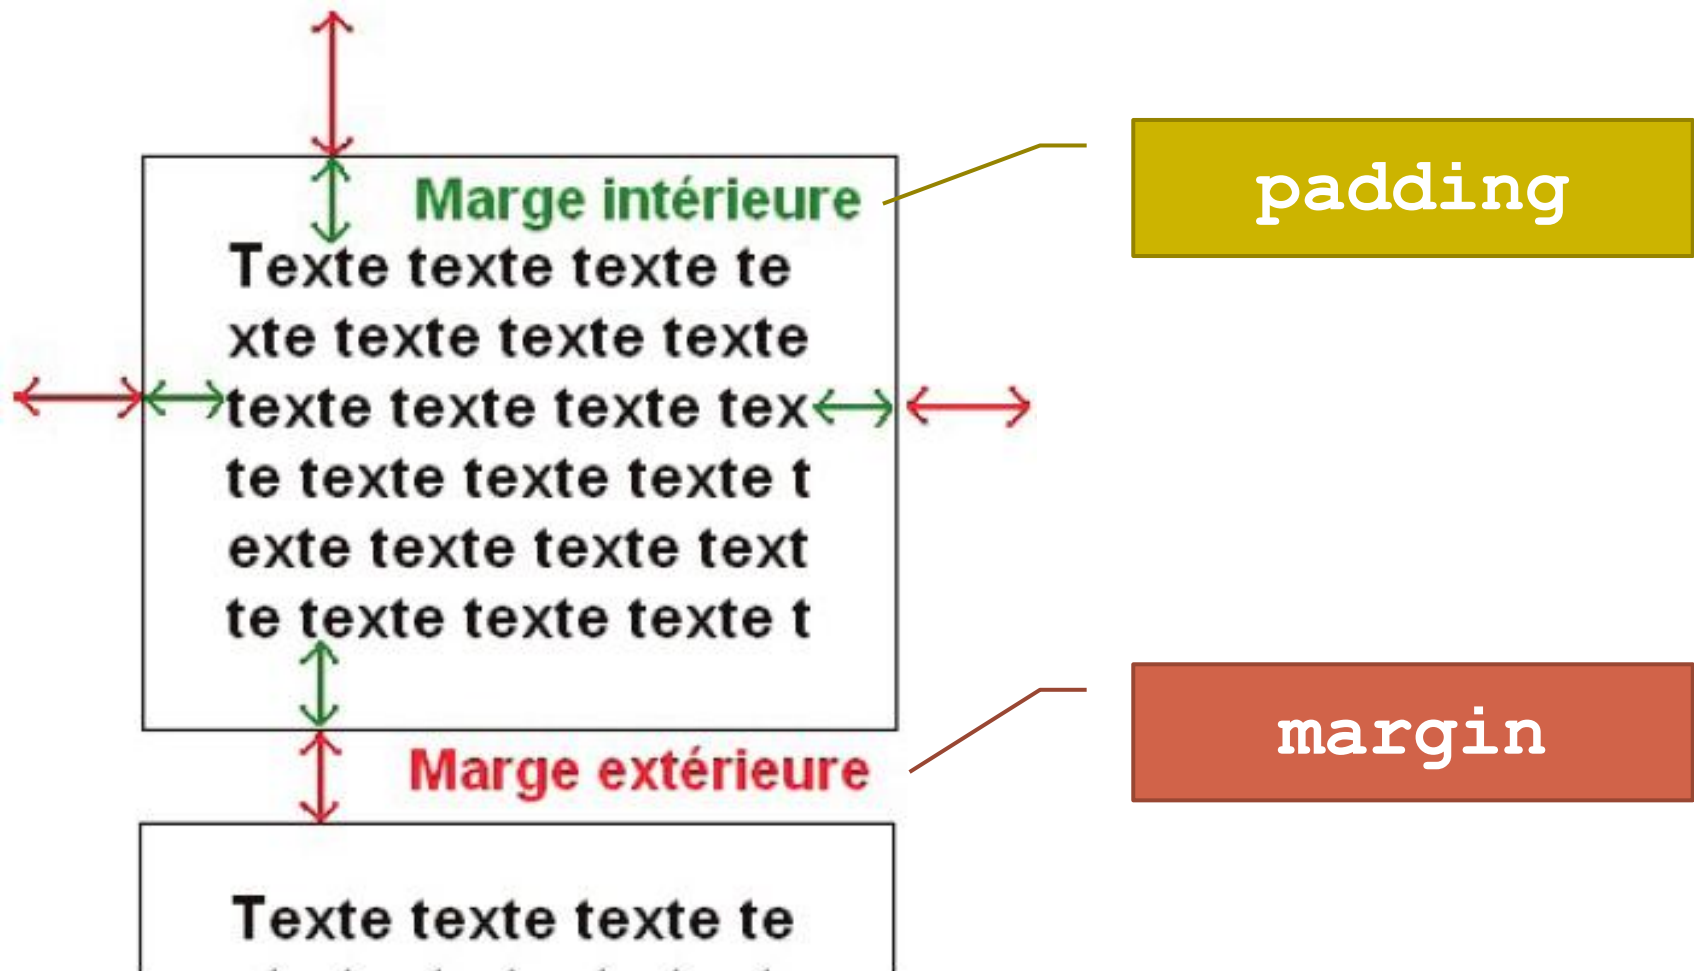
Marge intérieure

padding

Texte texte texte te
xte texte texte texte
texte texte texte tex
te texte texte texte t
exte texte texte text
te texte texte texte t

Marge extérieure

margin

Texte texte texte te